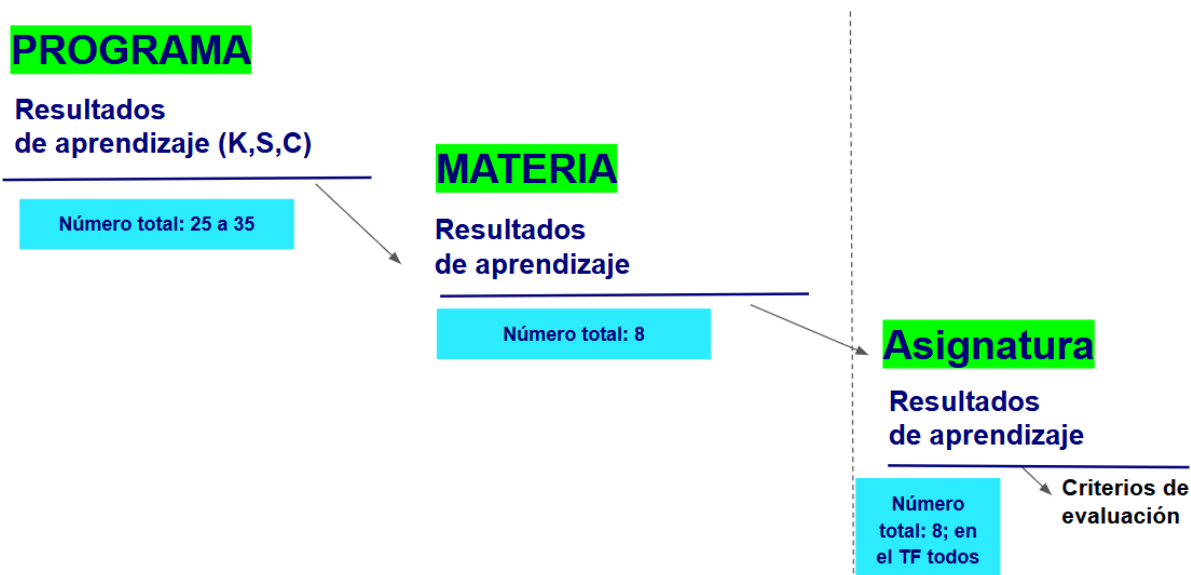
PROGRAMA

Resultados
de aprendizaje (K,S,C)

Número total: 25 a 35

MATERIA

Resultados
de aprendizaje

Número total: 8

Asignatura

Resultados
de aprendizaje

Número total: 8; en el TF todos

Criterios de evaluación